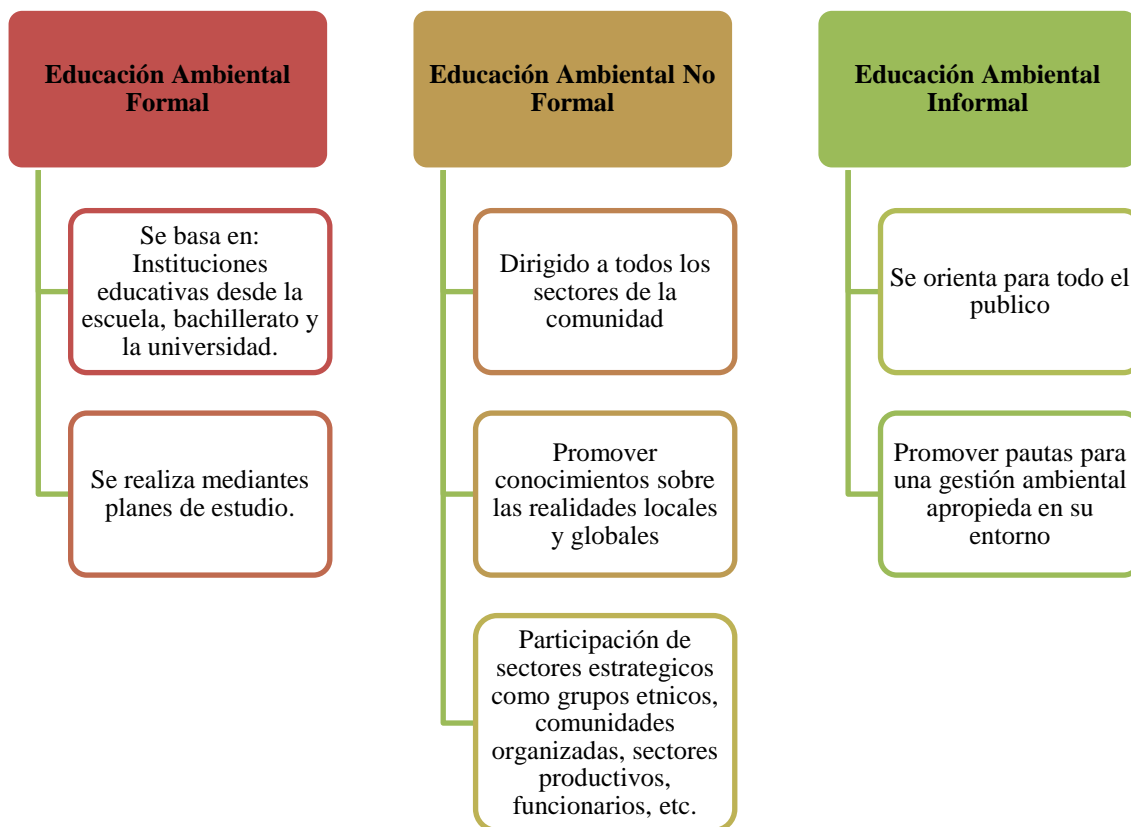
Educación Ambiental Formal

Se basa en: Instituciones educativas desde la escuela, bachillerato y la universidad.

Se realiza mediantes planes de estudio.

Educación Ambiental No Formal

Dirigido a todos los sectores de la comunidad

Promover conocimientos sobre las realidades locales y globales

Participación de sectores estrategicos como grupos etnicos, comunidades organizadas, sectores productivos, funcionarios, etc.

Educación Ambiental Informal

Se orienta para todo el publico

Promover pautas para una gestión ambiental apropieda en su entorno